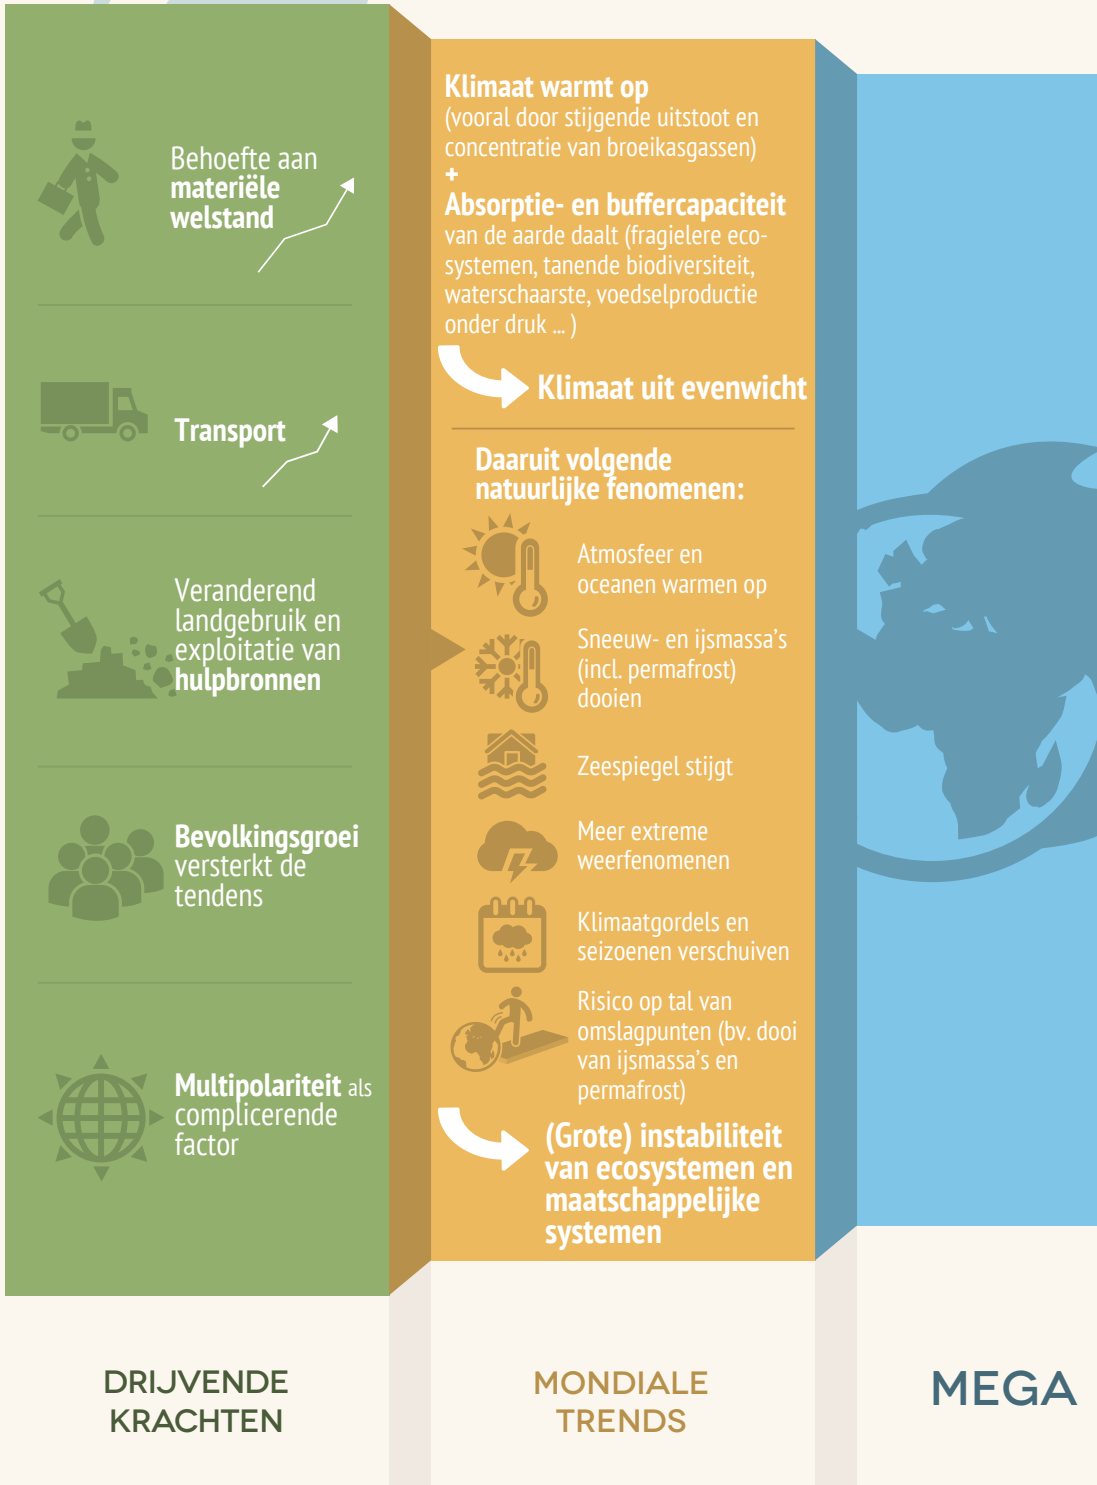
Behoefte aan materiële welstand

Transport

Veranderend landgebruik en exploitatie van hulpbronnen

Bevolkingsgroei versterkt de tendens

Multipolariteit als complicerende factor

Klimaat warmt op (vooral door stijgende uitstoot en concentratie van broeikasgassen)
+
Absorptie- en buffercapaciteit van de aarde daalt (fragielere ecosystemen, tanende biodiversiteit, waterschaarste, voedselproductie onder druk ... )

Klimaat uit evenwicht

Daaruit volgende natuurlijke fenomenen:

Atmosfeer en oceanen warmen op

Sneeuw- en ijsmassa's (incl. permafrost) dooien

Zeespiegel stijgt

Meer extreme weerfenomenen

Klimaatgordels en seizoenen verschuiven

Risico op tal van omslagpunten (bv. dooi van ijsmassa's en permafrost)

(Grote) instabiliteit van ecosystemen en maatschappelijke systemen

DRIJVENDE KRACHTEN

MONDIALE TRENDS

MEGA